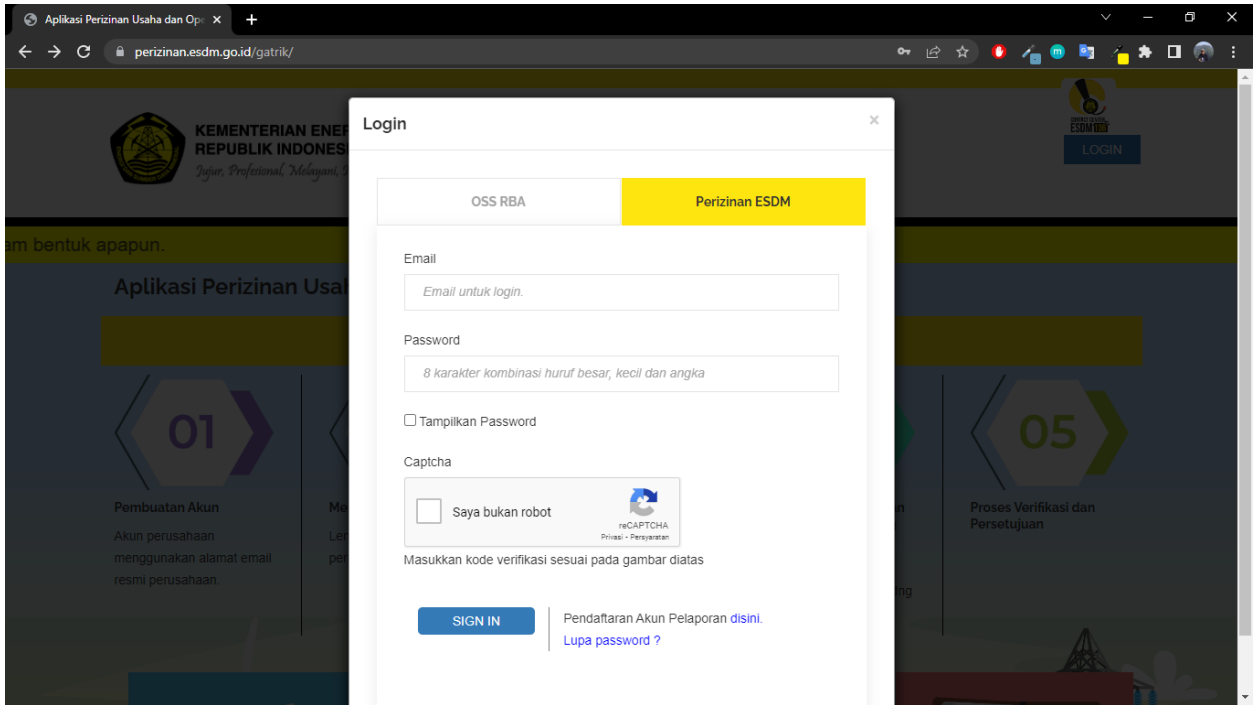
Aplikasi Perizinan Usaha dan Op ×
+
perizinan.esdm.go.id/gatrik/

KEMENTERIAN ENER
REPUBLIK INDONES
Jujur, Profesional, Melayani,

ESDM
LOGIN

am bentuk apapun.

Aplikasi Perizinan Usal

01
Pembuatan Akun
Akun perusahaan menggunakan alamat email resmi perusahaan.

Me
Le
pe

n
ng

05
Proses Verifikasi dan Persetujuan

Login
×

OSS RBA
Perizinan ESDM

Email
Email untuk login.

Password
8 karakter kombinasi huruf besar, kecil dan angka

Tampilkan Password

Captcha
Saya bukan robot
reCAPTCHA
Privasi - Persyaratan

Masukkan kode verifikasi sesuai pada gambar diatas

SIGN IN
Pendaftaran Akun Pelaporan disini.
Lupa password ?